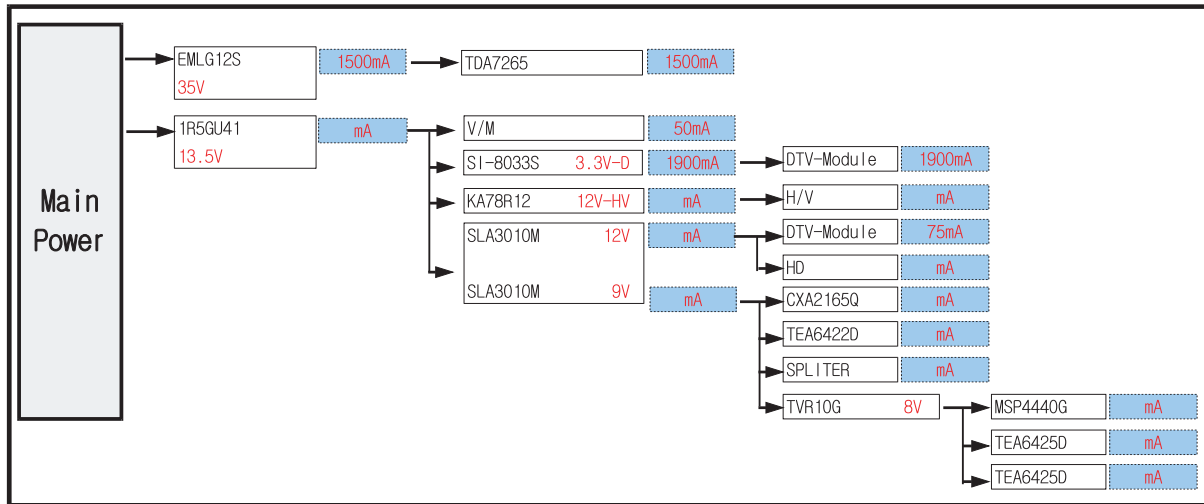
Main Power

EMLG12S
35V
1500mA
TDA7265
1500mA

1R5GU41
13.5V
mA
V/M
50mA
SI-8033S 3.3V-D
1900mA
DTV-Module
1900mA
KA78R12 12V-HV
mA
H/V
mA
SLA3010M 12V
mA
DTV-Module
75mA
HD
mA
SLA3010M 9V
mA
CXA2165Q
mA
TEA6422D
mA
SPLITER
mA
TVR10G 8V
MSP4440G
mA
TEA6425D
mA
TEA6425D
mA